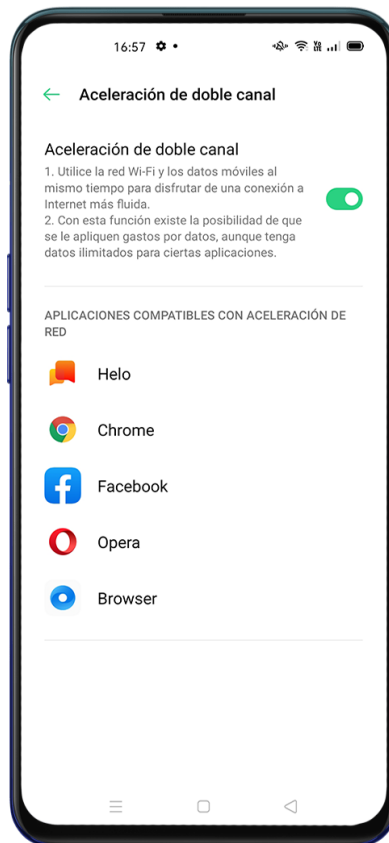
16:57

Aceleración de doble canal

Aceleración de doble canal
1. Utilice la red Wi-Fi y los datos móviles al mismo tiempo para disfrutar de una conexión a Internet más fluida.
2. Con esta función existe la posibilidad de que se le apliquen gastos por datos, aunque tenga datos ilimitados para ciertas aplicaciones.

APLICACIONES COMPATIBLES CON ACELERACIÓN DE RED

Helo

Chrome

Facebook

Opera

Browser